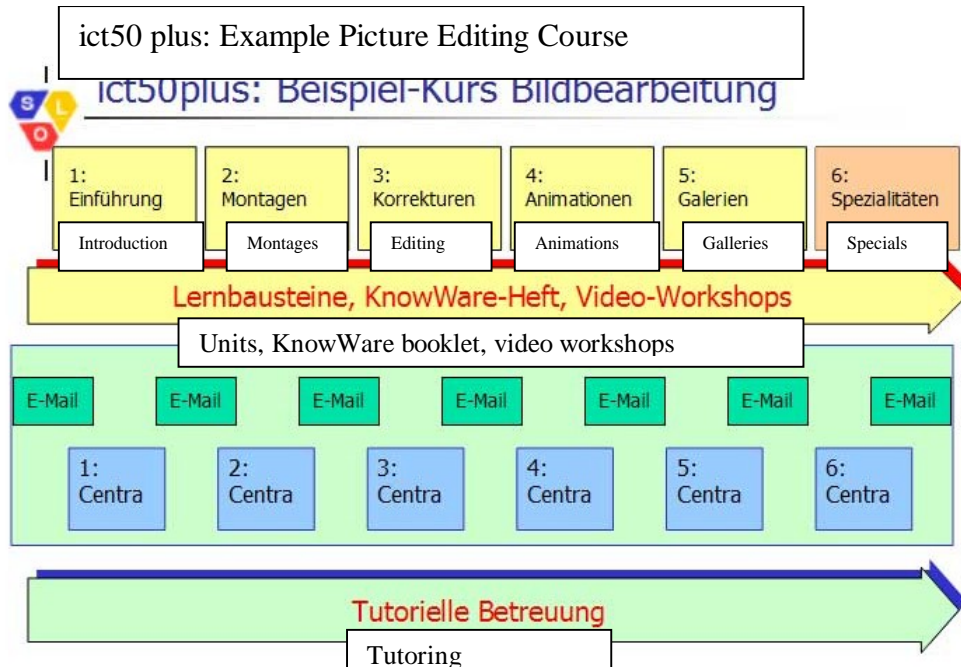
ict50 plus: Example Picture Editing Course

S L O

ict50plus: Beispiel-Kurs Bildbearbeitung

1: Einführung

Introduction

2: Montagen

Montages

3: Korrekturen

Editing

4: Animationen

Animations

5: Galerien

Galleries

6: Spezialitäten

Specials

Lernbausteine, KnowWare-Heft, Video-Workshops

Units, KnowWare booklet, video workshops

E-Mail E-Mail E-Mail E-Mail E-Mail E-Mail E-Mail

1: Centra

2: Centra

3: Centra

4: Centra

5: Centra

6: Centra

Tutorielle Betreuung

Tutoring